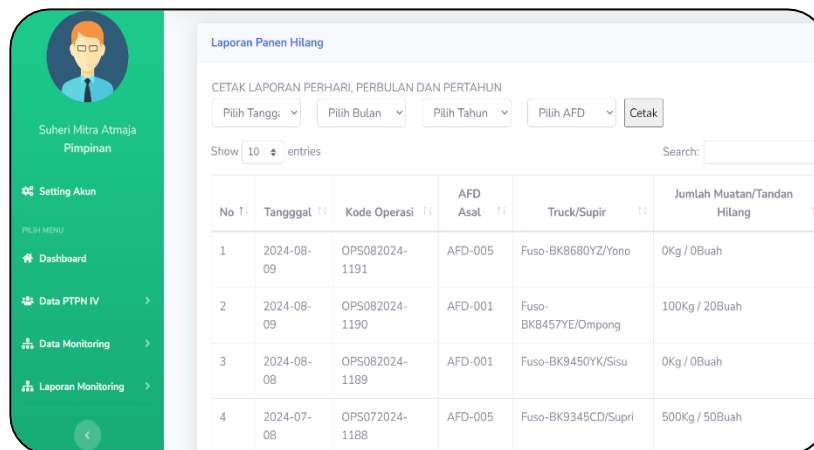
Suheri Mitra Atmaja
Pimpinan

Setting Akun

PILIH MENU

Dashboard

Data PTPN IV

Data Monitoring

Laporan Monitoring

Laporan Panen Hilang

CETAK LAPORAN PERHARI, PERBULAN DAN PERTAHUN

Pilih Tangga | Pilih Bulan | Pilih Tahun | Pilih AFD | Cetak

Show 10 entries

Search:

| No | Tanggal | Kode Operasi | AFD Asal | Truck/Supir | Jumlah Muatan/Tandan Hilang |
|---|---|---|---|---|---|
| 1 | 2024-08-09 | OPS082024-1191 | AFD-005 | Fuso-BK8680YZ/Yono | 0Kg / 0Buah |
| 2 | 2024-08-09 | OPS082024-1190 | AFD-001 | Fuso-BK8457YE/Ompong | 100Kg / 20Buah |
| 3 | 2024-08-08 | OPS082024-1189 | AFD-001 | Fuso-BK9450YK/Sisu | 0Kg / 0Buah |
| 4 | 2024-07-08 | OPS072024-1188 | AFD-005 | Fuso-BK9345CD/Supri | 500Kg / 50Buah |